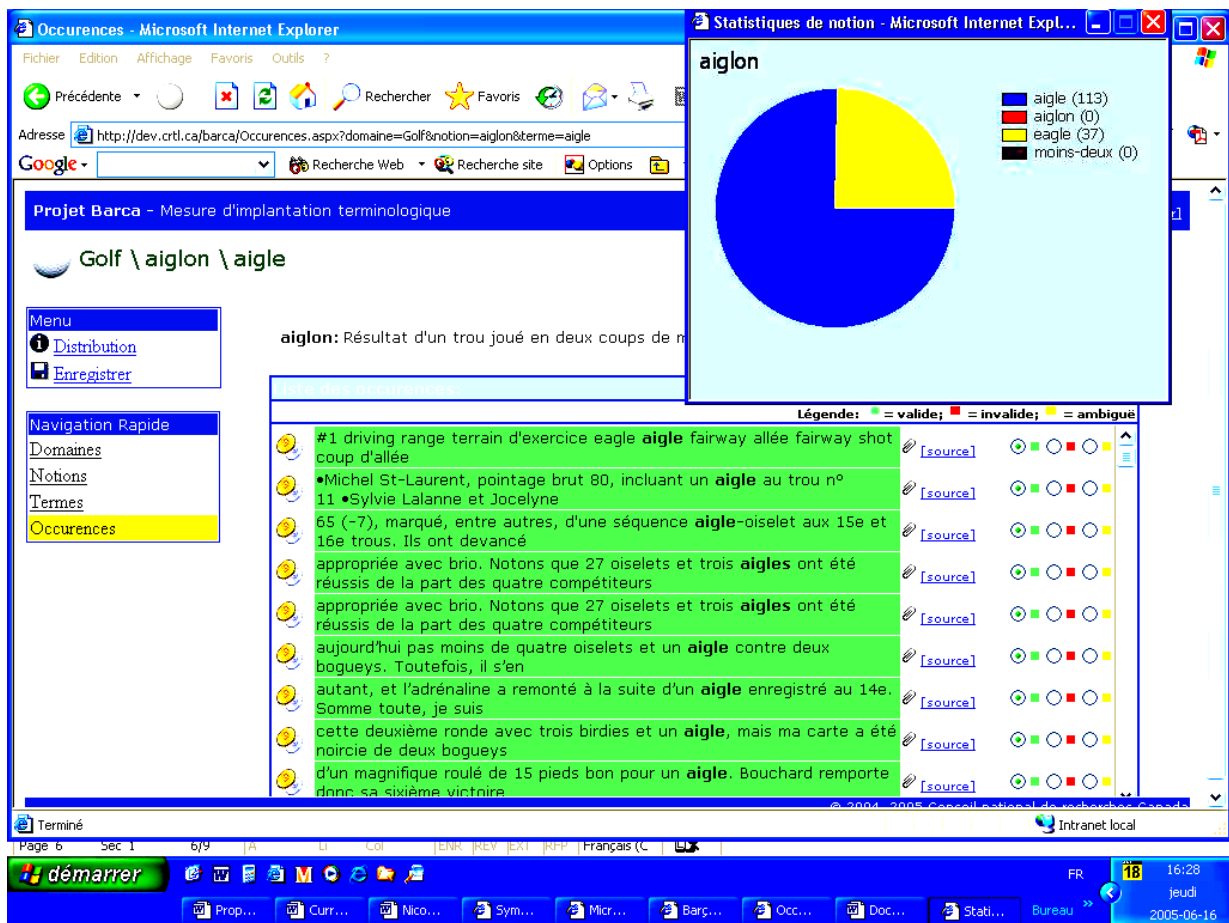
Occurences - Microsoft Internet Explorer

Fichier Edition Affichage Favoris Outils ?

Précédente Rechercher Favoris

Adresse http://dev.crtl.ca/barca/Occurences.aspx?domaine=Golf&notion=aiglon&terme=aigle

Google Recherche Web Recherche site Options

Statistiques de notion - Microsoft Internet Expl...

aiglon

aigle (113)
aiglon (0)
eagle (37)
moins-deux (0)

Projet Barca - Mesure d'implantation terminologique

Golf \ aiglon \ aigle

Menu
Distribution
Enregistrer

Navigation Rapide
Domaines
Notions
Termes
Occurences

aiglon: Résultat d'un trou joué en deux coups de m

Liste des occurences:

Légende: = valide; = invalide; = ambiguë

#1 driving range terrain d'exercice eagle **aigle** fairway allée fairway shot coup d'allée [source]

•Michel St-Laurent, pointage brut 80, incluant un **aigle** au trou n° 11 •Sylvie Lalanne et Jocelyne [source]

65 (-7), marqué, entre autres, d'une séquence **aigle**-oiselet aux 15e et 16e trous. Ils ont devancé [source]

appropriée avec brio. Notons que 27 oiselets et trois **aigles** ont été réussis de la part des quatre compétiteurs [source]

appropriée avec brio. Notons que 27 oiselets et trois **aigles** ont été réussis de la part des quatre compétiteurs [source]

aujourd'hui pas moins de quatre oiselets et un **aigle** contre deux bogueys. Toutefois, il s'en [source]

autant, et l'adrénaline a remonté à la suite d'un **aigle** enregistré au 14e. Somme toute, je suis [source]

cette deuxième ronde avec trois birdies et un **aigle**, mais ma carte a été noircie de deux bogueys [source]

d'un magnifique roulé de 15 pieds bon pour un **aigle**. Bouchard remporte donc sa sixième victoire [source]

© 2004 - 2005 Conseil national de recherches Canada

Terminé

Intranet local

Page 6 Sec 1 6/9 À Li Col ENR REV EXT RFP Français (C

démarrer

Prop... Curr... Nico... Sym... Micr... Barç... Occ... Doc... Stati... Bureau

FR 18 16:28 jeudi 2005-06-16